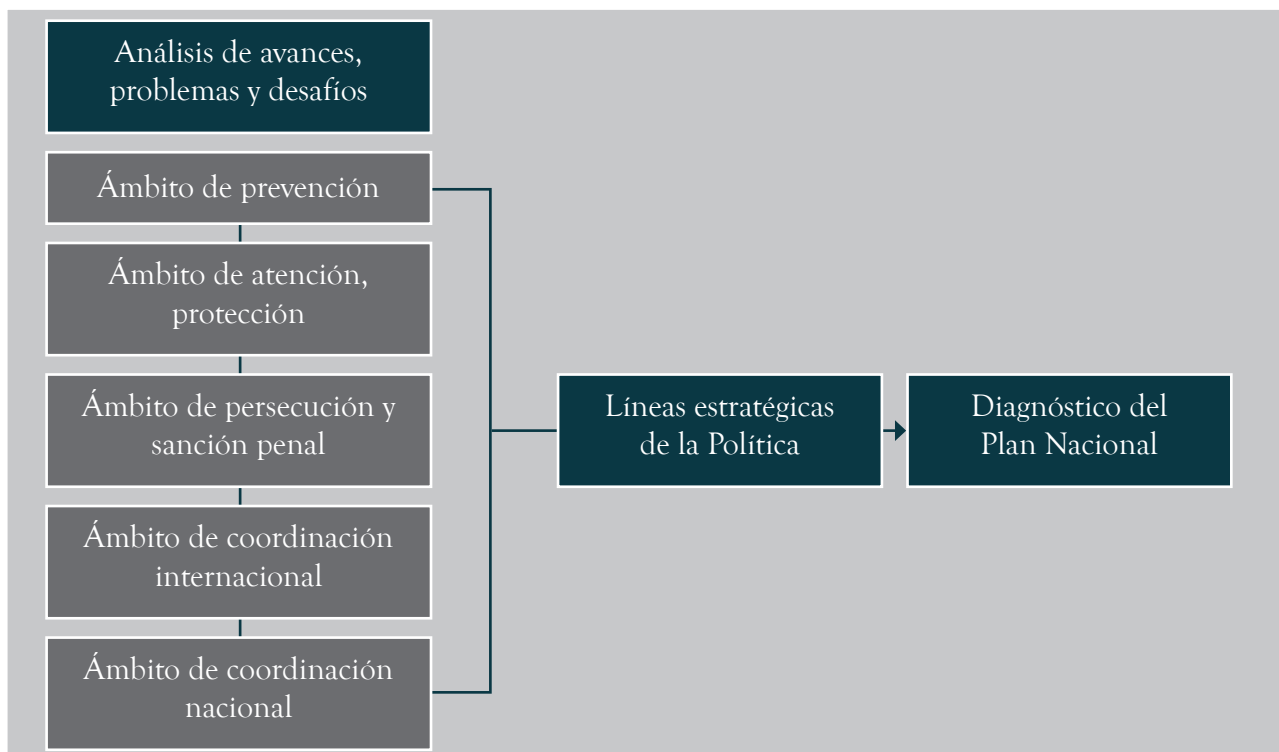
Análisis de avances, problemas y desafíos

Ámbito de prevención

Ámbito de atención, protección

Ámbito de persecución y sanción penal

Ámbito de coordinación internacional

Ámbito de coordinación nacional

Líneas estratégicas de la Política

Diagnóstico del Plan Nacional